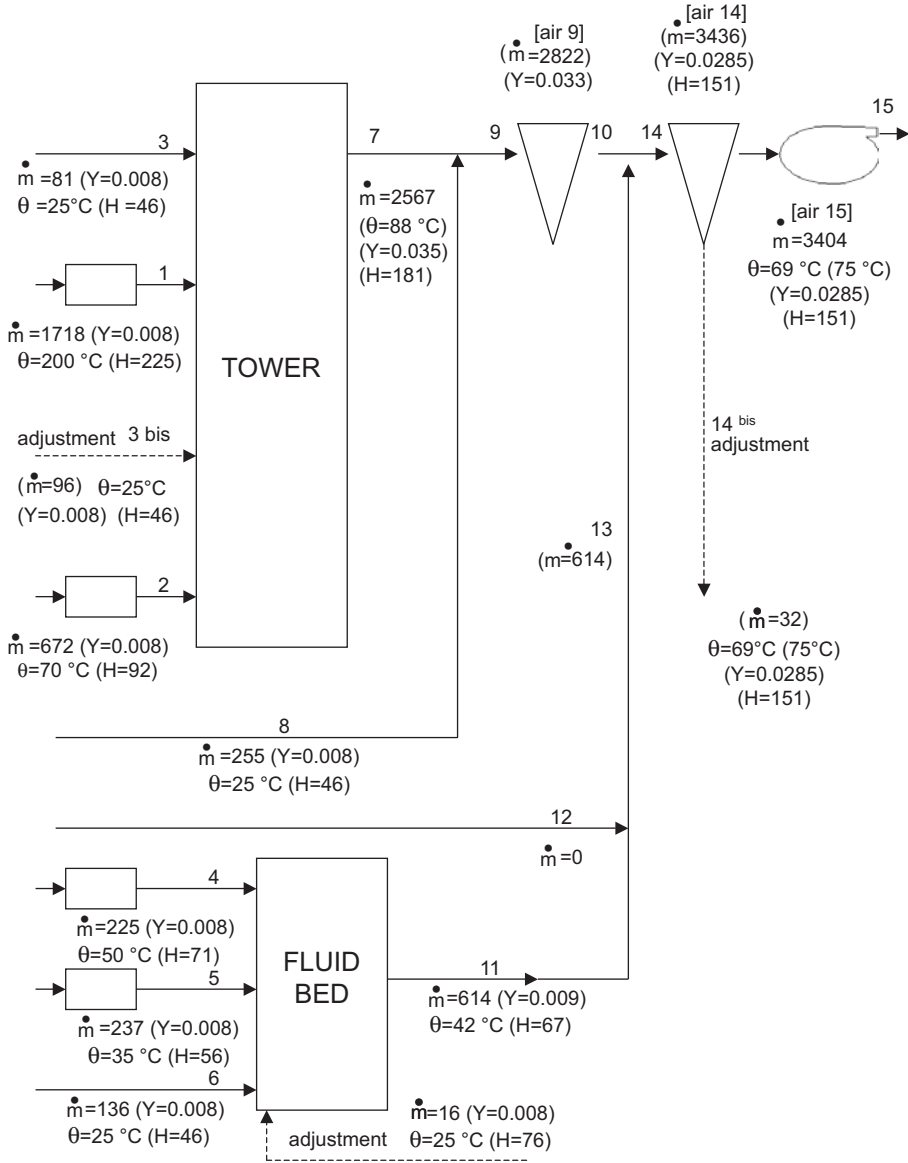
[air 9]
($\dot{m}$=2822)
(Y=0.033)

[air 14]
($\dot{m}$=3436)
(Y=0.0285)
(H=151)

15

3
$\dot{m}$ =81 (Y=0.008)
θ =25°C (H =46)

7
9
10
14

$\dot{m}$ =2567
(θ=88 °C)
(Y=0.035)
(H=181)

[air 15]
$\dot{m}$=3404
θ=69 °C (75 °C)
(Y=0.0285)
(H=151)

1
$\dot{m}$ =1718 (Y=0.008)
θ=200 °C (H=225)

TOWER

adjustment 3 bis
($\dot{m}$=96) θ=25°C
(Y=0.008) (H=46)

14 bis
adjustment

13
($\dot{m}$=614)

2
$\dot{m}$ =672 (Y=0.008)
θ=70 °C (H=92)

($\dot{m}$ =32)
θ=69°C (75°C)
(Y=0.0285)
(H=151)

8
$\dot{m}$ =255 (Y=0.008)
θ=25 °C (H=46)

12
$\dot{m}$ =0

4
$\dot{m}$=225 (Y=0.008)
θ=50 °C (H=71)

FLUID
BED

11
$\dot{m}$=614 (Y=0.009)
θ=42 °C (H=67)

5
$\dot{m}$ =237 (Y=0.008)
θ=35 °C (H=56)

6
$\dot{m}$=136 (Y=0.008)
θ=25 °C (H=46)

adjustment
$\dot{m}$=16 (Y=0.008)
θ=25 °C (H=76)